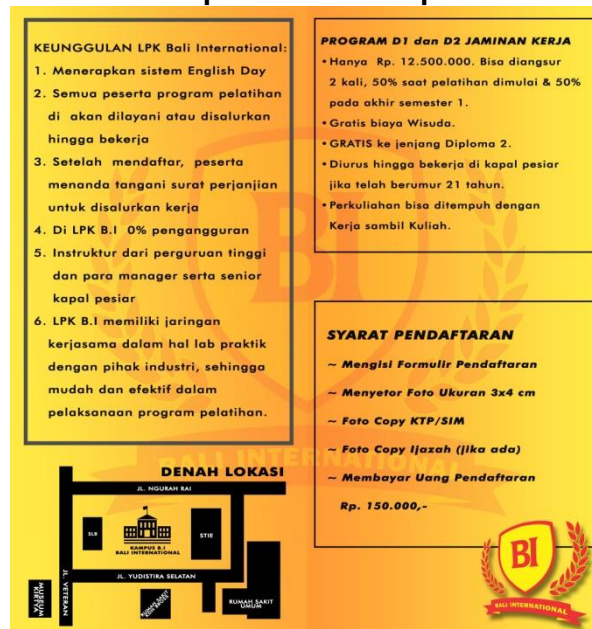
KEUNGGULAN LPK Bali International:
1. Menerapkan sistem English Day
2. Semua peserta program pelatihan di akan dilayani atau disalurkan hingga bekerja
3. Setelah mendaftar, peserta menanda tangani surat perjanjian untuk disalurkan kerja
4. Di LPK B.I 0% pengangguran
5. Instruktur dari perguruan tinggi dan para manager serta senior kapal pesiar
6. LPK B.I memiliki jaringan kerjasama dalam hal lab praktik dengan pihak industri, sehingga mudah dan efektif dalam pelaksanaan program pelatihan.

PROGRAM D1 dan D2 JAMINAN KERJA
• Hanya Rp. 12.500.000. Bisa diangsur 2 kali, 50% saat pelatihan dimulai & 50% pada akhir semester 1.
• Gratis biaya Wisuda.
• GRATIS ke jenjang Diploma 2.
• Diurus hingga bekerja di kapal pesiar jika telah berumur 21 tahun.
• Perkuliahan bisa ditempuh dengan Kerja sambil Kuliah.

SYARAT PENDAFTARAN
~ Mengisi Formulir Pendaftaran
~ Menyetor Foto Ukuran 3x4 cm
~ Foto Copy KTP/SIM
~ Foto Copy Ijazah (jika ada)
~ Membayar Uang Pendaftaran Rp. 150.000,-

DENAH LOKASI
JL. NGURAH RAI
SLB
KAMPUS B.I BALI INTERNATIONAL
STIE
JL. VETERAN
JL. YUDISTIRA SELATAN
MUSEUM KERTYA
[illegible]
RUMAH SAKIT UMUM

BI
BALI INTERNATIONAL